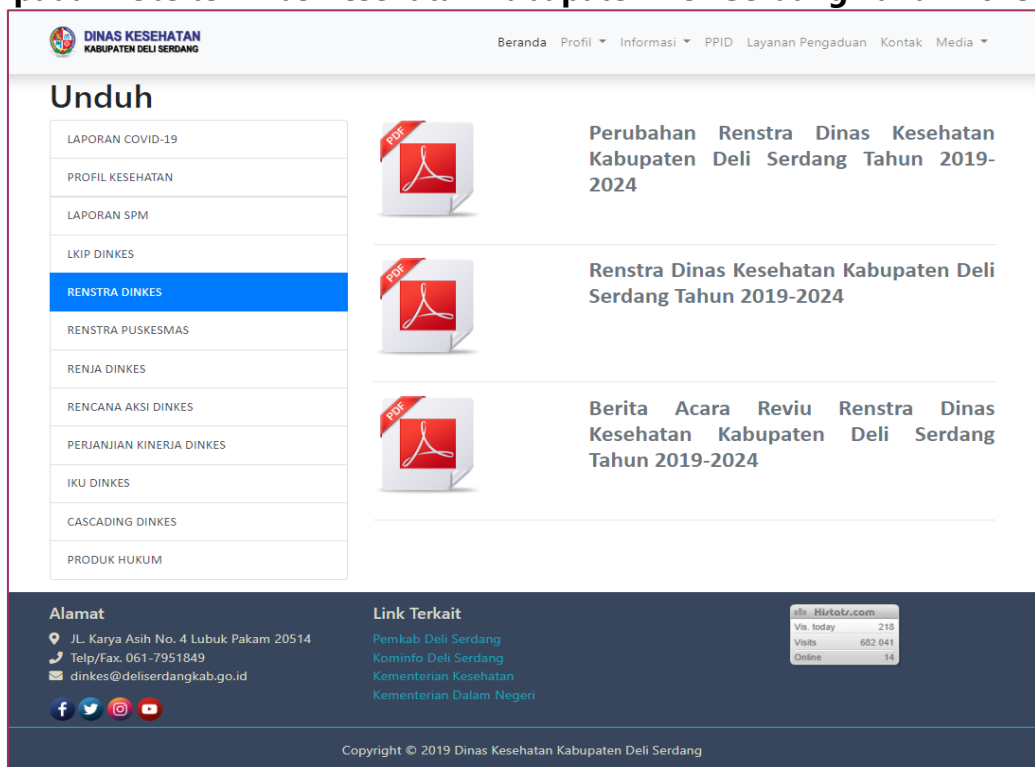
DINAS KESEHATAN
KABUPATEN DELI SERDANG

Beranda Profil ▾ Informasi ▾ PPID Layanan Pengaduan Kontak Media ▾

Unduh

LAPORAN COVID-19
PROFIL KESEHATAN
LAPORAN SPM
LKIP DINKES
RENSTRA DINKES
RENSTRA PUSKESMAS
RENJA DINKES
RENCANA AKSI DINKES
PERJANJIAN KINERJA DINKES
IKU DINKES
CASCADING DINKES
PRODUK HUKUM

PDF
Perubahan Renstra Dinas Kesehatan Kabupaten Deli Serdang Tahun 2019-2024

PDF
Renstra Dinas Kesehatan Kabupaten Deli Serdang Tahun 2019-2024

PDF
Berita Acara Reviu Renstra Dinas Kesehatan Kabupaten Deli Serdang Tahun 2019-2024

Alamat
JL. Karya Asih No. 4 Lubuk Pakam 20514
Telp/Fax. 061-7951849
dinkes@deliserdangkab.go.id

Link Terkait
Pemkab Deli Serdang
Kominfo Deli Serdang
Kementerian Kesehatan
Kementerian Dalam Negeri

Histats.com
Vis. today 218
Visits 682 041
Online 14

Copyright © 2019 Dinas Kesehatan Kabupaten Deli Serdang